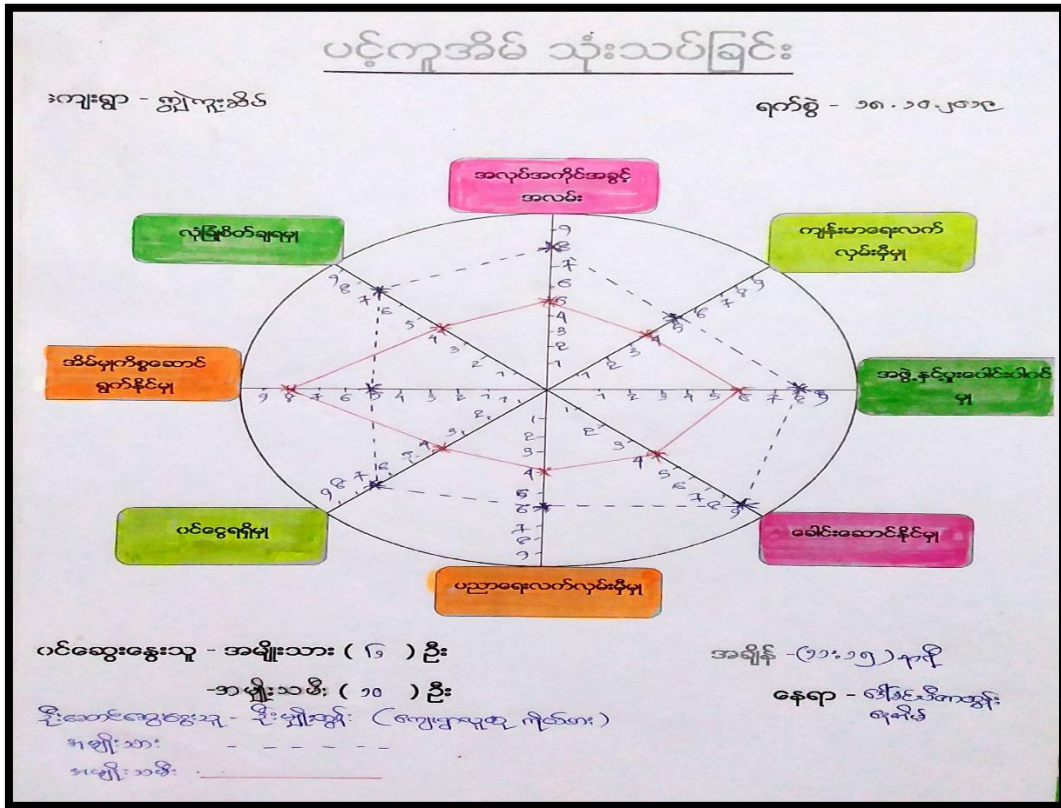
ပင့်ကူအိမ် သုံးသပ်ခြင်း

ကျေးရွာ - ဘုံကုန်းအိမ်

ရက်စွဲ - ၁၈.၁၀.၂၀၁၉

အလုပ်အကိုင်အခွင့်အလမ်း

ကျန်းမာရေးလက်လှမ်းမီမှု

အဖွဲ့နှင့်ပူးပေါင်းပါဝင်မှု

ခေါင်းဆောင်နိုင်မှု

ပညာရေးလက်လှမ်းမီမှု

ပင်ငွေရရှိမှု

အိမ်မှုကိစ္စဆောင်ရွက်နိုင်မှု

လုံခြုံစိတ်ချရမှု

ဝင်ဆွေးနွေးသူ - အမျိုးသား ( ၆ ) ဦး

- အမျိုးသမီး ( ၁၀ ) ဦး

ဦးဆောင်ဆွေးနွေးသူ - ဦးမျိုးထွန်း (ကျေးရွာယူနစ် ကိုယ်စားလှယ်)

အမျိုးသား - - - - -

အမျိုးသမီး ______

အချိန် - (၁၁:၁၅) နာရီ

နေရာ - ဦးမြင့်သိန်းအိမ် ရေကန်